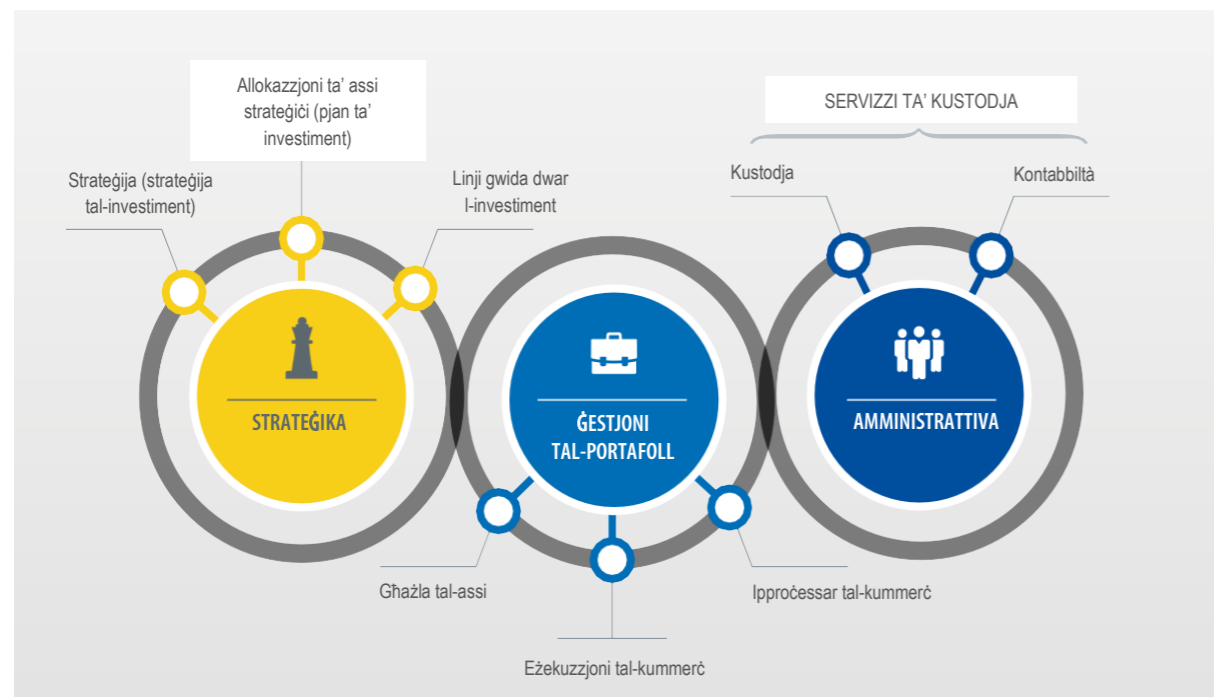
Allokazzjoni ta' assi strateġiċi (pjan ta' investiment)

Strateġija (strateġija tal-investiment)

Linji gwida dwar l-investiment

SERVIZZI TA' KUSTODJA

Kustodja

Kontabbiltà

STRATEĠIKA

ĠESTJONI TAL-PORTAFOLL

AMMINISTRATTIVA

Għażla tal-assi

Ipproċessar tal-kummerċ

Eżekuzzjoni tal-kummerċ